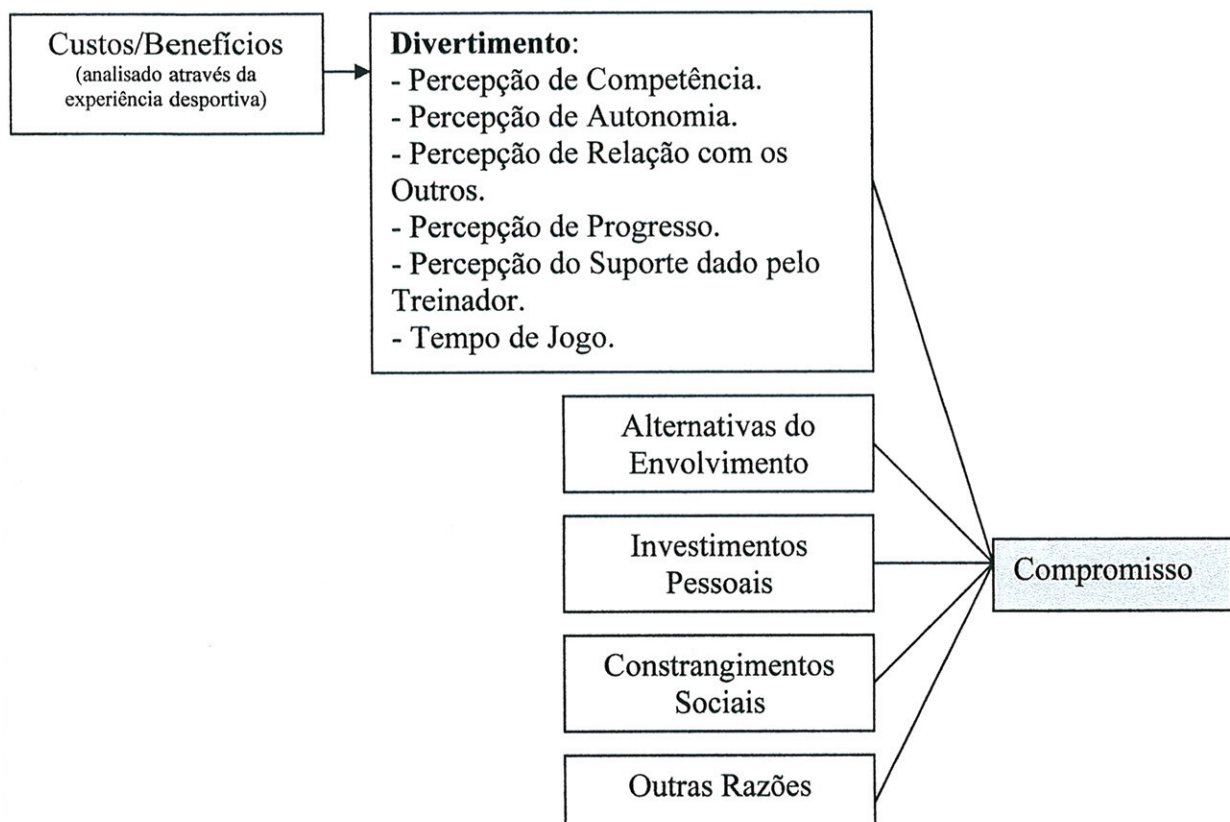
Custos/Benefícios
(analisado através da experiência desportiva)

**Divertimento**:
- Percepção de Competência.
- Percepção de Autonomia.
- Percepção de Relação com os Outros.
- Percepção de Progresso.
- Percepção do Suporte dado pelo Treinador.
- Tempo de Jogo.

Alternativas do Envolvimento

Investimentos Pessoais

Constrangimentos Sociais

Outras Razões

Compromisso